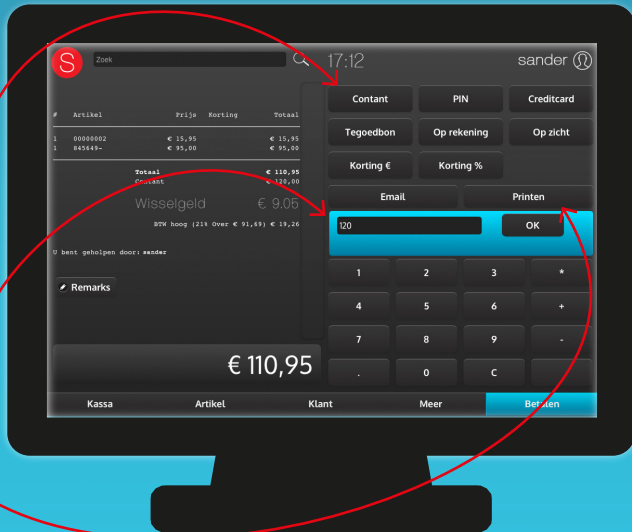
S Zoek

17:12 sander

| # | Artikel | Prijs | Korting | Totaal |
|---|---|---|---|---|
| 1 | 00000002 | € 15,95 | | € 15,95 |
| 1 | 845649- | € 95,00 | | € 95,00 |

Totaal € 110,95
Contant € 120,00

Wisselgeld € 9,05

BTW hoog (21% Over € 91,69) € 19,26

U bent geholpen door: sander

Remarks

€ 110,95

Contant PIN Creditcard
Tegoedbon Op rekening Op zicht
Korting € Korting %
Email Printen

120 OK

1 2 3 *
4 5 6 +
7 8 9 -
. 0 C

Kassa Artikel Klant Meer Betalen